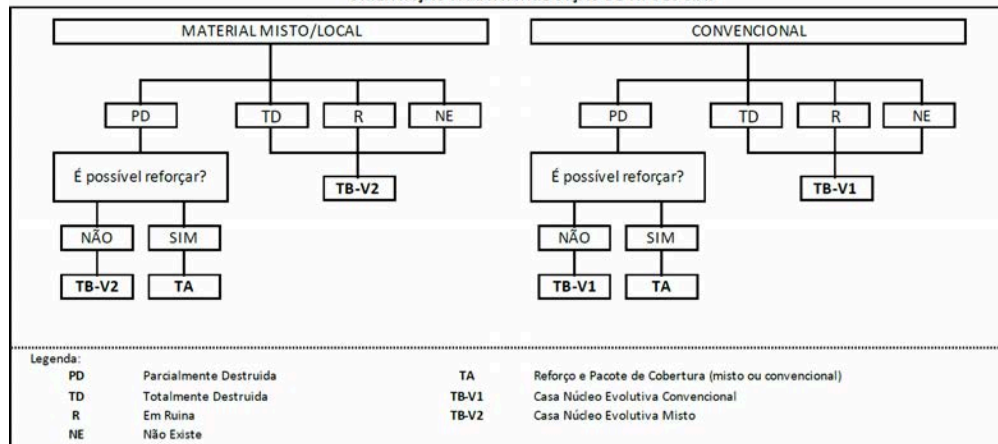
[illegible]

MATERIAL MISTO/LOCAL

PD

TD

R

NE

É possível reforçar?

TB-V2

NÃO

SIM

TB-V2

TA

CONVENCIONAL

PD

TD

R

NE

É possível reforçar?

TB-V1

NÃO

SIM

TB-V1

TA

Legenda:

| | | | |
|---|---|---|---|
| PD | Parcialmente Destruida | TA | Reforço e Pacote de Cobertura (misto ou convencional) |
| TD | Totalmente Destruida | TB-V1 | Casa Núcleo Evolutiva Convencional |
| R | Em Ruina | TB-V2 | Casa Núcleo Evolutiva Misto |
| NE | Não Existe | | |